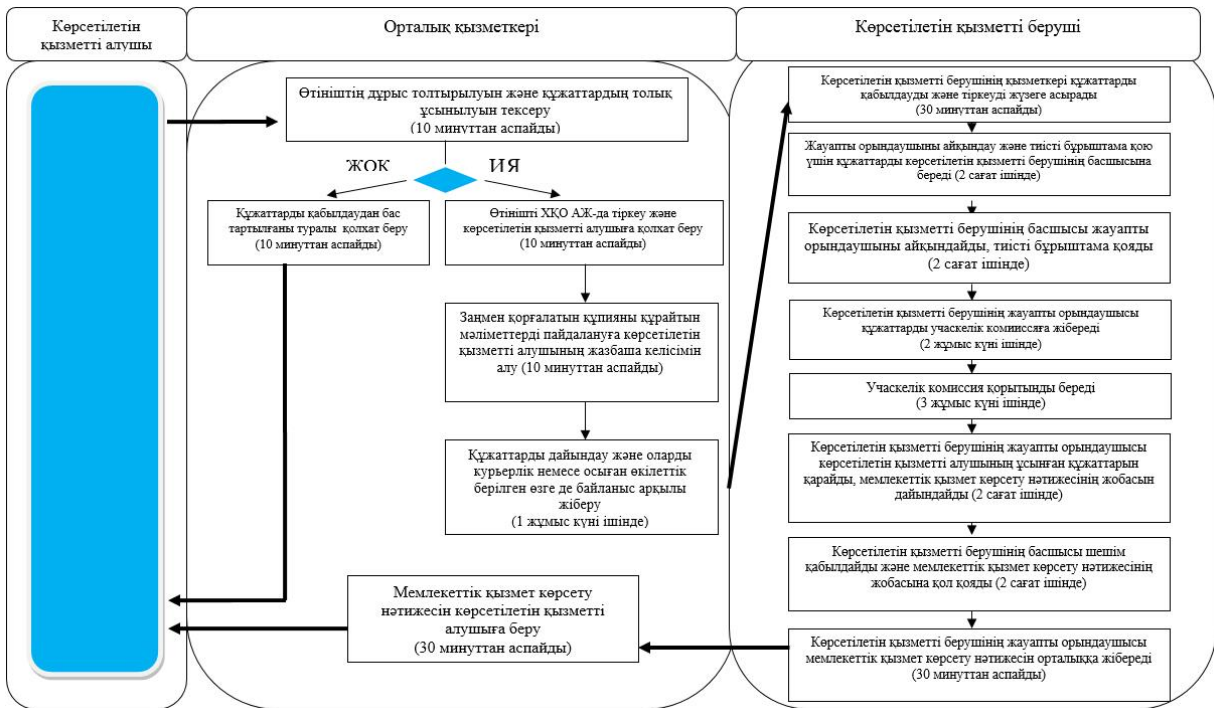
Көрсетілетін қызметті алушы

Орталық қызметкері

Көрсетілетін қызметті беруші

Өтініштің дұрыс толтырылуын және құжаттардың толық ұсынылуын тексеру (10 минуттан аспайды)

ЖОК

ИЯ

Құжаттарды қабылдаудан бас тартылғаны туралы қолхат беру (10 минуттан аспайды)

Өтінішті ХҚО АЖ-да тіркеу және көрсетілетін қызметті алушыға қолхат беру (10 минуттан аспайды)

Заңмен қорғалатын құпияны құрайтын мәліметтерді пайдалануға көрсетілетін қызметті алушының жазбаша келісімін алу (10 минуттан аспайды)

Құжаттарды дайындау және оларды курьерлік немесе осыған өкілеттік берілген өзге де байланыс арқылы жіберу (1 жұмыс күні ішінде)

Мемлекеттік қызмет көрсету нәтижесін көрсетілетін қызметті алушыға беру (30 минуттан аспайды)

Көрсетілетін қызметті берушінің қызметкері құжаттарды қабылдауды және тіркеуді жүзеге асырады (30 минуттан аспайды)

Жауапты орындаушыны айқындау және тиісті бұрыштама қою үшін құжаттарды көрсетілетін қызметті берушінің басшысына береді (2 сағат ішінде)

Көрсетілетін қызметті берушінің басшысы жауапты орындаушыны айқындайды, тиісті бұрыштама қояды (2 сағат ішінде)

Көрсетілетін қызметті берушінің жауапты орындаушысы құжаттарды учаскелік комиссияға жібереді (2 жұмыс күні ішінде)

Учаскелік комиссия қорытынды береді (3 жұмыс күні ішінде)

Көрсетілетін қызметті берушінің жауапты орындаушысы көрсетілетін қызметті алушының ұсынған құжаттарын қарайды, мемлекеттік қызмет көрсету нәтижесінің жобасын дайындайды (2 сағат ішінде)

Көрсетілетін қызметті берушінің басшысы шешім қабылдайды және мемлекеттік қызмет көрсету нәтижесінің жобасына қол қояды (2 сағат ішінде)

Көрсетілетін қызметті берушінің жауапты орындаушысы мемлекеттік қызмет көрсету нәтижесін орталыққа жібереді (30 минуттан аспайды)